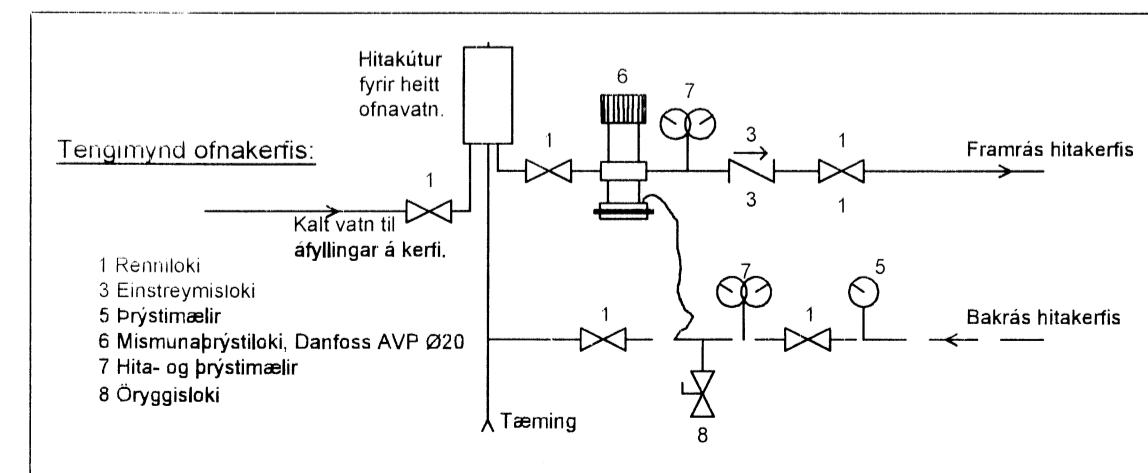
Hitakútur fyrir heitt ofnavatn.

Tengimynd ofnakerfis:

6

7

3

1

1

1

Framrás hitakerfis

3

1

Kalt vatn til áfyllingar á kerfi.

1 Renniloki
3 Einstreymisloki
5 Þrýstimælir
6 Mismunaþrýstiloki, Danfoss AVP Ø20
7 Hita- og þrýstimælir
8 Öryggisloki

7

5

1

1

Bakrás hitakerfis

Tæming

8